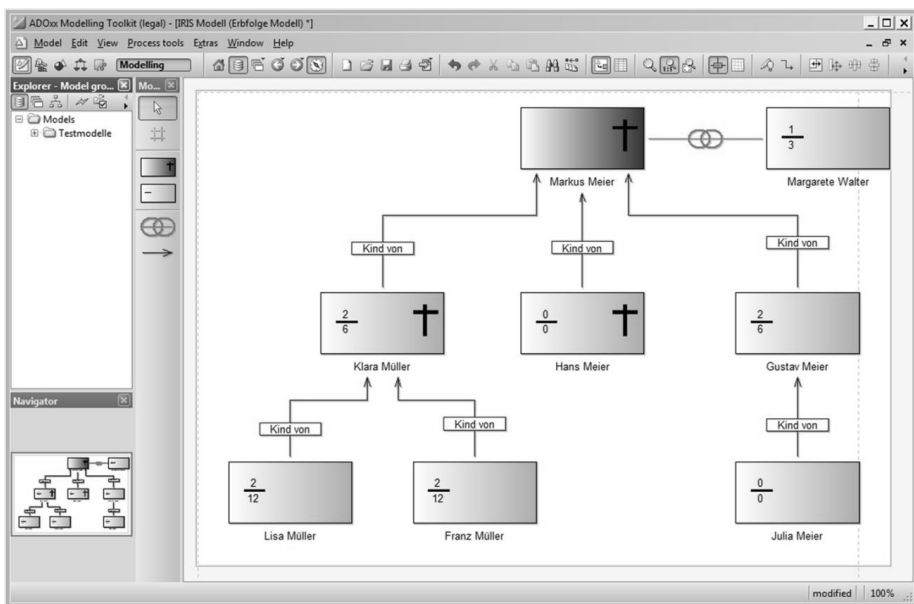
ADOxx Modelling Toolkit (legal) - [IRIS Modell (Erbfolge Modell) *]

Model Edit View Process tools Extras Window Help

Modelling

Explorer - Model gro...

Mo...

Models
Testmodelle

Navigator

Markus Meier

$\frac{1}{3}$

Margarete Walter

Kind von

Kind von

Kind von

$\frac{2}{6}$

Klara Müller

$\frac{0}{0}$

Hans Meier

$\frac{2}{6}$

Gustav Meier

Kind von

Kind von

Kind von

$\frac{2}{12}$

Lisa Müller

$\frac{2}{12}$

Franz Müller

$\frac{0}{0}$

Julia Meier

modified 100%